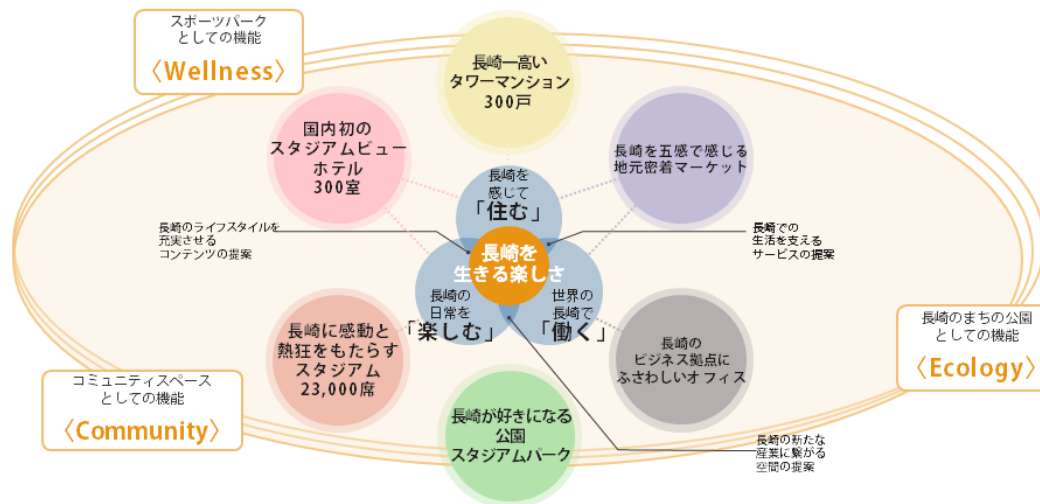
スポーツパーク
としての機能
〈Wellness〉

長崎一高い
タワーマンション
300戸

国内初の
スタジアムビュー
ホテル
300室

長崎を五感で感じる
地元密着マーケット

長崎を
感じて
「住む」

長崎のライフスタイルを
充実させる
コンテンツの提案

長崎を
生きる楽しさ

長崎での
生活を支える
サービスの提案

長崎の
日常を
「楽しむ」

世界の
長崎で
「働く」

長崎に感動と
熱狂をもたらす
スタジアム
23,000席

長崎の
ビジネス拠点に
ふさわしいオフィス

長崎のまちの公園
としての機能
〈Ecology〉

コミュニティスペース
としての機能
〈Community〉

長崎が好きになる
公園
スタジアムパーク

長崎の新たな
産業に繋がる
空間の提案